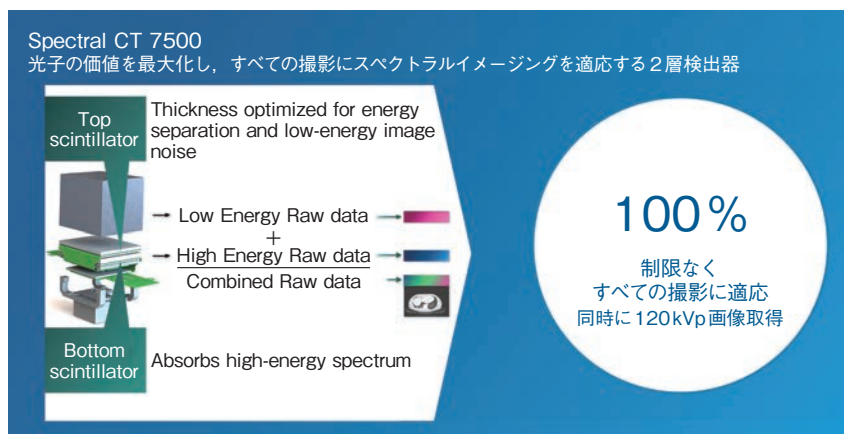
Spectral CT 7500
光子の価値を最大化し，すべての撮影にスペクトラルイメージングを適応する２層検出器

Top scintillator

Thickness optimized for energy separation and low-energy image noise

Low Energy Raw data
+
High Energy Raw data
Combined Raw data

Bottom scintillator

Absorbs high-energy spectrum

100％

制限なく
すべての撮影に適応
同時に120kVp画像取得